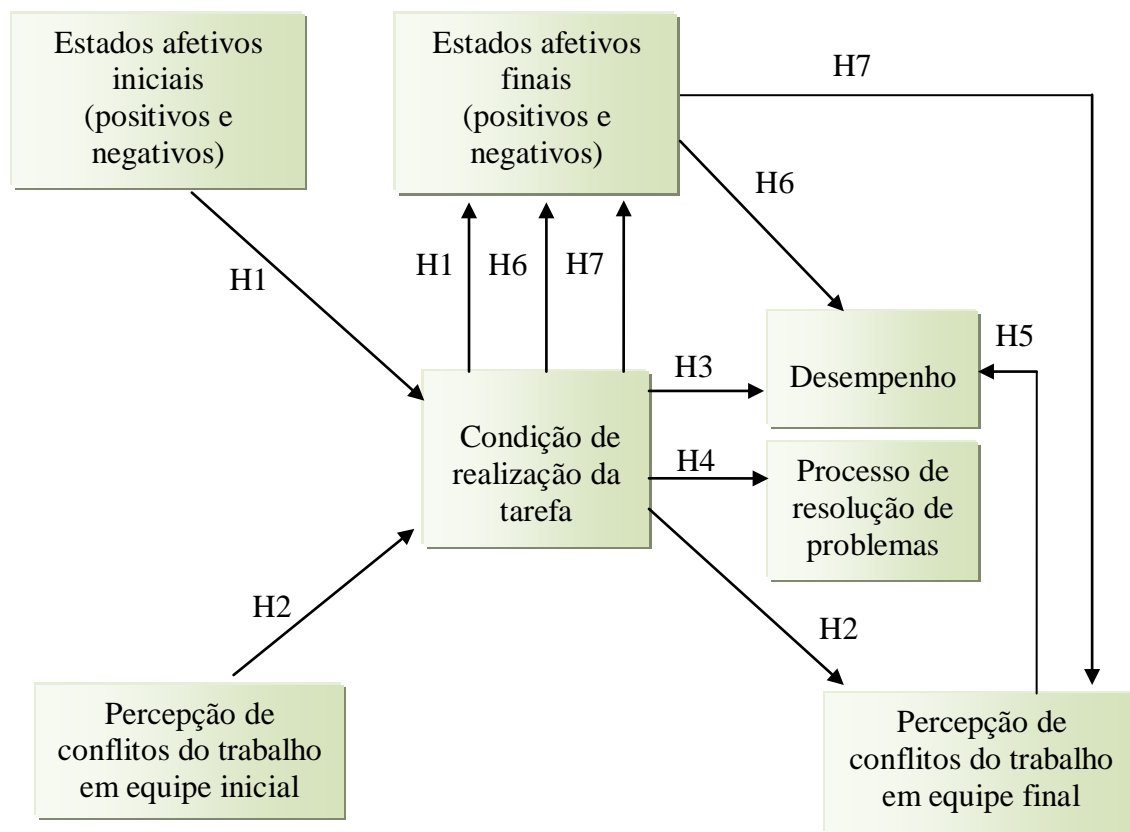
Estados afetivos iniciais (positivos e negativos)

Estados afetivos finais (positivos e negativos)

H7

H6

H1

H1

H6

H7

Desempenho

H5

H3

Condição de realização da tarefa

H4

Processo de resolução de problemas

H2

H2

Percepção de conflitos do trabalho em equipe inicial

Percepção de conflitos do trabalho em equipe final